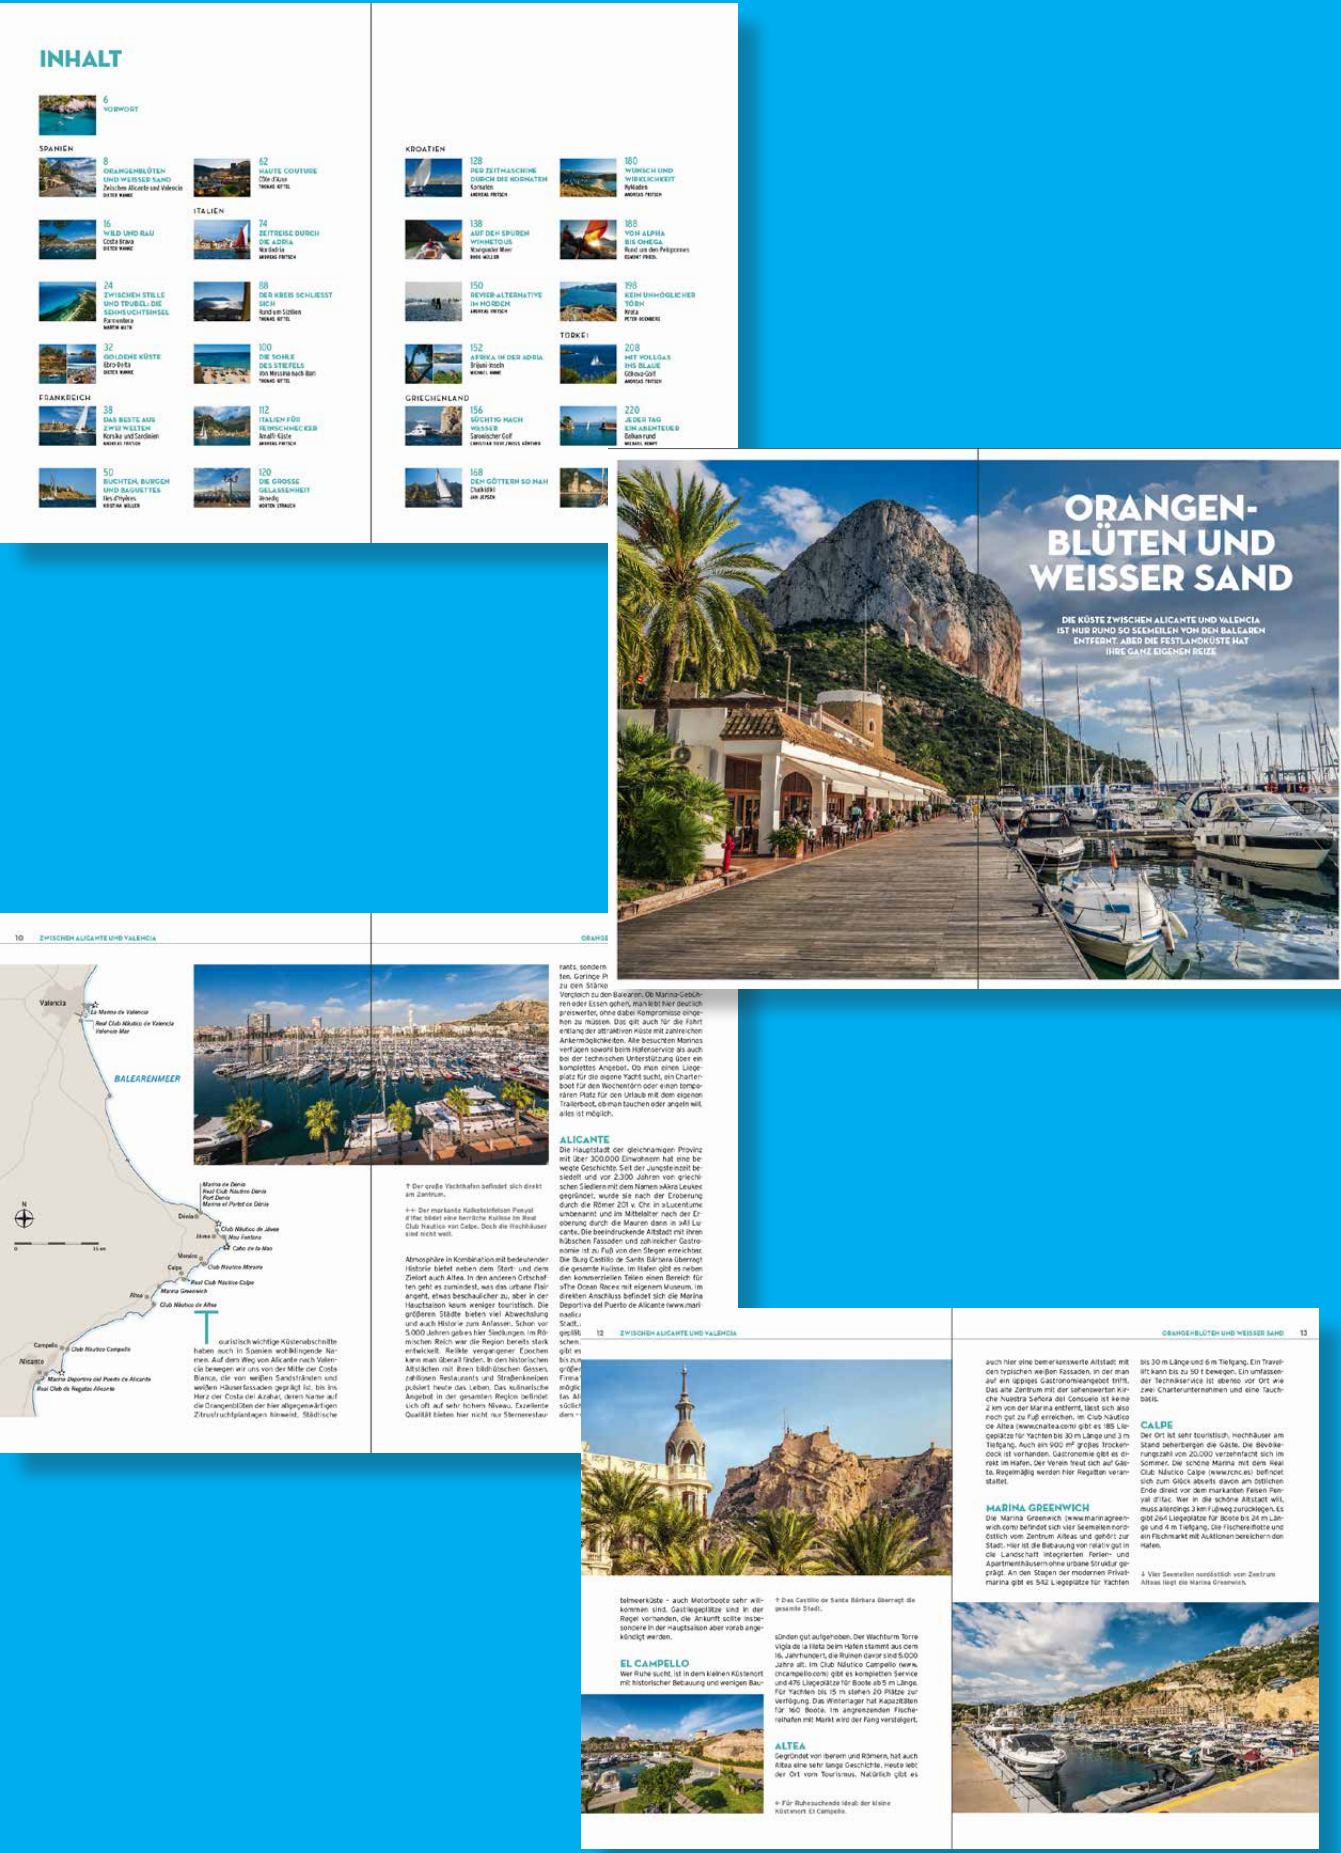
INHALT

6
VORWORT

SPANIEN

8
ORANGENBLÜTEN UND WEISSER SAND
Zwischen Alicante und Valencia

16
WILD UND RAU
Costa Brava

24
ZWISCHEN STILLE UND TRUBEL: DIE SEHNSUCHTSINSEL
Formentera

32
GOLDENE KÜSTE
Ebro-Delta

FRANKREICH

38
DAS BESTE AUS ZWEI WELTEN
Korsika und Sardinien

50
BUCHTEN, BURGEN UND BAGUETTES
Îles d'Hyères

62
HAUTE COUTURE
Côte d'Azur

ITALIEN

74
ZEITREISE DURCH DIE ADRIA
Nordadria

88
DER KREIS SCHLIESST SICH
Rund um Sizilien

100
DIE SOHLE DES STIEFELS
Von Messina nach Bari

112
ITALIEN FÜR FEINSCHMECKER
Amalfi-Küste

120
DIE GROSSE GELASSENHEIT
Venedig

KROATIEN

128
PER ZEITMASCHINE DURCH DIE KORNATEN
Kornaten

138
AUF DEN SPUREN WINNETOUS
Kvarner Meer

150
REVIER-ALTERNATIVE IM NORDEN

152
AFRIKA IN DER ADRIA
Brijuni-Inseln

GRIECHENLAND

156
SÜCHTIG NACH WASSER
Saronischer Golf

168
DEN GÖTTERN SO NAH
Chalkidiki

180
WUNSCH UND WIRKLICHKEIT
Kykladen

188
VON ALPHA BIS OMEGA
Rund um den Peloponnes

198
KEIN UNMÖGLICHER TÖRN
Kreta

TÜRKEI

208
MIT VOLLGAS INS BLAUE
Gökova-Golf

220
JEDER TAG EIN ABENTEUER
Balkanrund

ORANGEN-BLÜTEN UND WEISSER SAND

DIE KÜSTE ZWISCHEN ALICANTE UND VALENCIA IST NUR RUND 50 SEEMEILEN VON DEN BALEAREN ENTFERNT. ABER DIE FESTLANDKÜSTE HAT IHRE GANZ EIGENEN REIZE

10 ZWISCHEN ALICANTE UND VALENCIA

Valencia
La Marina de Valencia
Real Club Náutico de Valencia
Valencia Mar
BALEARENMEER
Marina de Denia
Real Club Náutico Dénia
Port Denia
Marina el Portet de Dénia
Dénia
Club Náutico de Jávea
Mar Fenicia
Cabo de la Nao
Moraira
Club Náutico Moraira
Calpe
Real Club Náutico Calpe
Marina Greenwich
Altea
Club Náutico de Altea
Campello
Club Náutico Campello
Alicante
Marina Deportiva del Puerto de Alicante
Real Club de Regatas Alicante

Touristisch wichtige Küstenabschnitte haben auch in Spanien wohlklingende Namen. Auf dem Weg von Alicante nach Valencia bewegen wir uns von der Mitte der Costa Blanca, die von weißen Sandstränden und weißen Häuserfassaden geprägt ist, bis ins Herz der Costa del Azahar, deren Name auf die Orangenblüten der hier allgegenwärtigen Zitrusfruchtplantagen hinweist. Städtische

↑ Der große Yachthafen befindet sich direkt am Zentrum.

Atmosphäre in Kombination mit bedeutender Historie bietet neben dem Start- und dem Zielort auch Altea. In den anderen Ortschaften geht es zumindest, was das urbane Flair angeht, etwas beschaulicher zu, aber in der Hauptsaison kaum weniger touristisch. Die größeren Städte bieten viel Abwechslung und auch Historie zum Anfassen.

ORANGE

rants, sondern ... Vergleich zu den Balearen. Ob Marina-Gebühren oder Essen gehen, man lebt hier deutlich preiswerter, ohne dabei Kompromisse eingehen zu müssen. Alles ist möglich.

ALICANTE
Die Hauptstadt der gleichnamigen Provinz mit über 300.000 Einwohnern hat eine bewegte Geschichte.

12 ZWISCHEN ALICANTE UND VALENCIA

EL CAMPELLO
Wer Ruhe sucht, ist in dem kleinen Küstenort mit historischer Bebauung und wenigen Bau-

ALTEA
Gegründet von Iberern und Römern, hat auch Altea eine sehr lange Geschichte. Heute lebt der Ort vom Tourismus. Natürlich gibt es

ORANGENBLÜTEN UND WEISSER SAND 13

MARINA GREENWICH

CALPE
Der Ort ist sehr touristisch, Hochhäuser am Strand beherbergen die Gäste.

↑ Das Castillo de Santa Bárbara überragt die gesamte Stadt.

← Für Ruhesuchende ideal: der kleine Küstenort El Campello.

↓ Vier Seemeilen nordöstlich vom Zentrum Alteas liegt die Marina Greenwich.